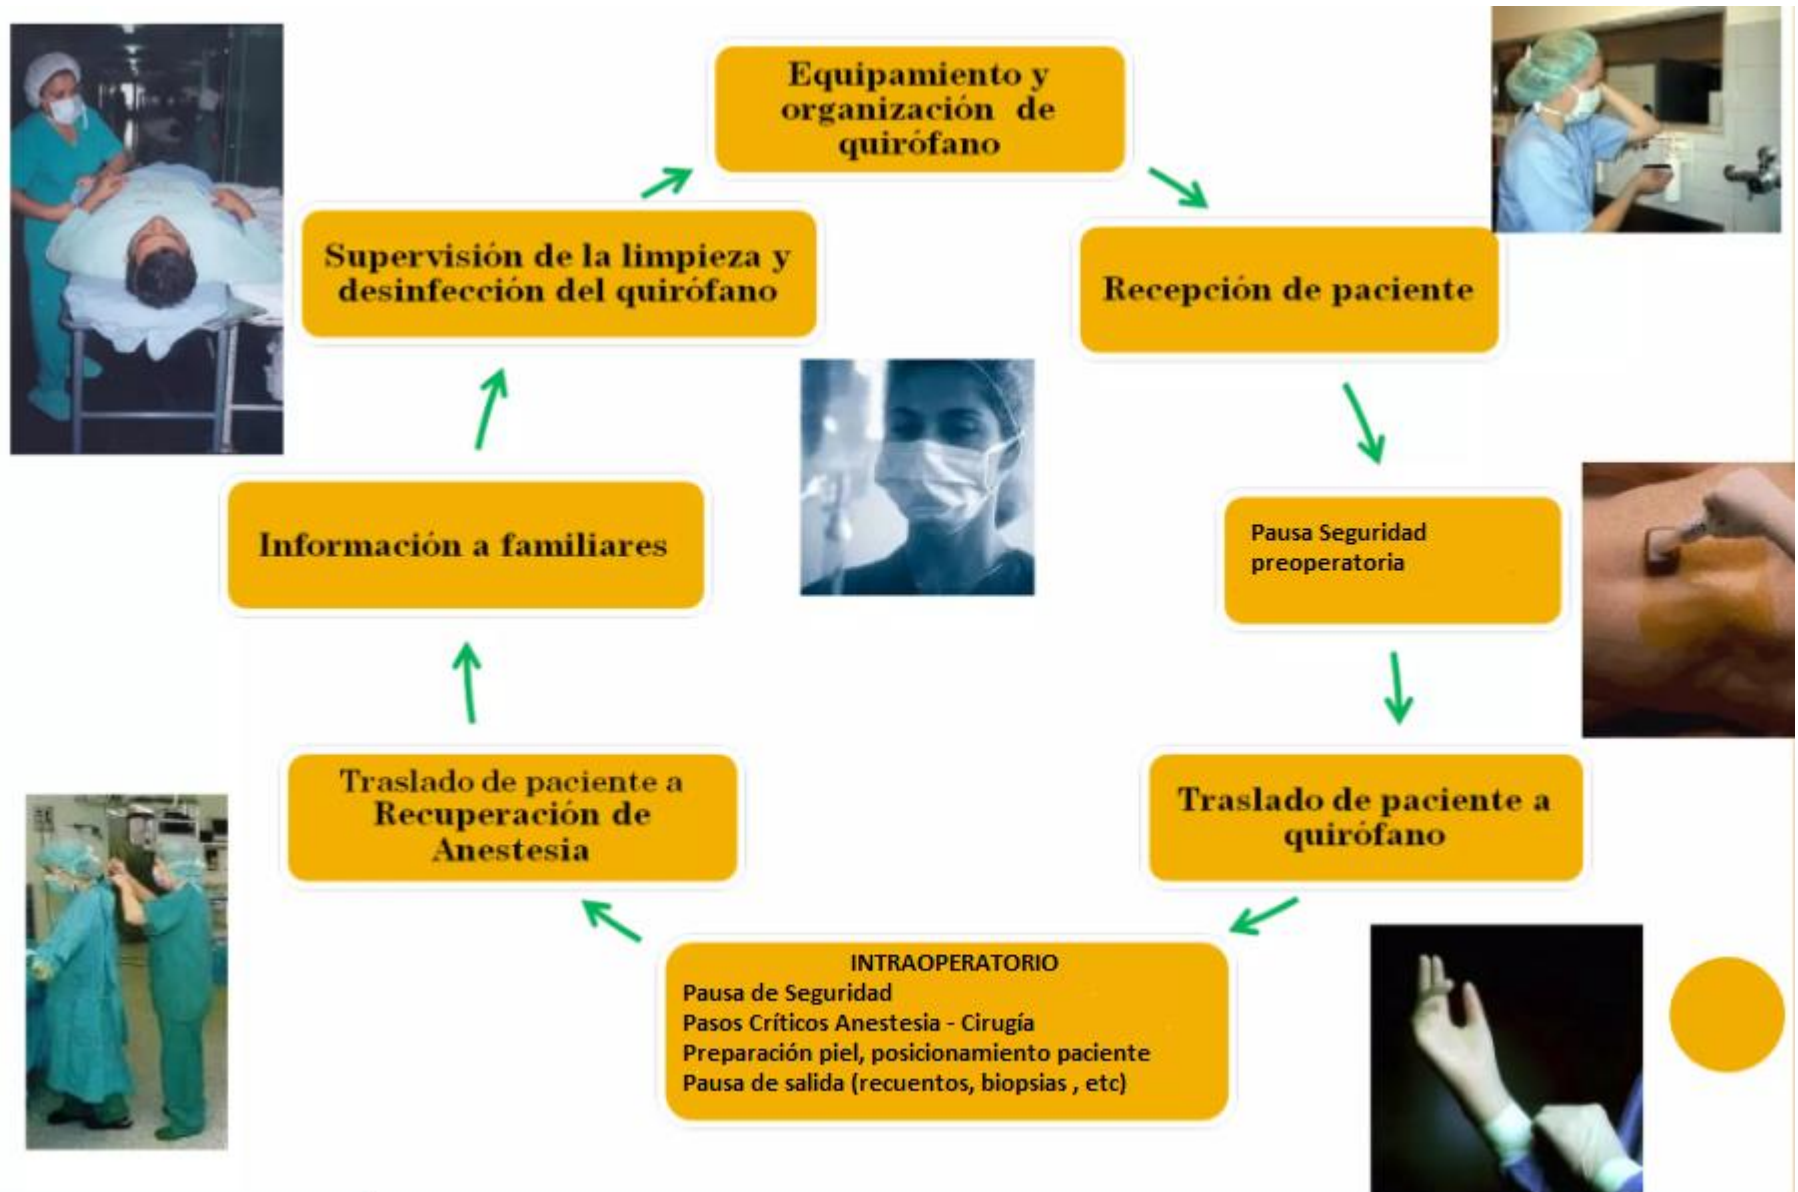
Equipamiento y organización de quirófano

Recepción de paciente

Pausa Seguridad preoperatoria

Traslado de paciente a quirófano

INTRAOPERATORIO
Pausa de Seguridad
Pasos Críticos Anestesia - Cirugía
Preparación piel, posicionamiento paciente
Pausa de salida (recuentos, biopsias , etc)

Traslado de paciente a Recuperación de Anestesia

Información a familiares

Supervisión de la limpieza y desinfección del quirófano